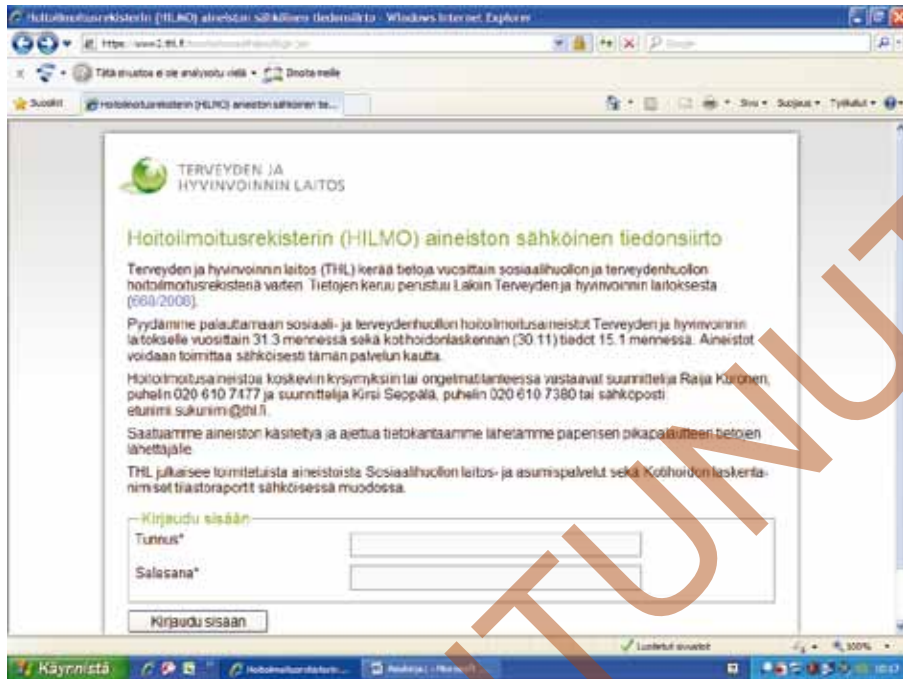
Hoitoilmoitusrekisterin (HILMO) aineiston sähköinen tiedonsiirto - Windows Internet Explorer

https://www2.thl.fi/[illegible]

Tätä sivustoa ei ole analysoitu vielä • Ilmoita meille

Suosikit

Hoitoilmoitusrekisterin (HILMO) aineiston sähköinen tie...

Sivu • Suojaus • Työkalut •

TERVEYDEN JA HYVINVOINNIN LAITOS

Hoitoilmoitusrekisterin (HILMO) aineiston sähköinen tiedonsiirto

Terveyden ja hyvinvoinnin laitos (THL) kerää tietoja vuosittain sosiaalihuollon ja terveydenhuollon hoitoilmoitusrekisteriä varten. Tietojen keruu perustuu Lakiin Terveyden ja hyvinvoinnin laitoksesta (668/2008).

Pyydämme palauttamaan sosiaali- ja terveydenhuollon hoitoilmoitusaineistot Terveyden ja hyvinvoinnin laitokselle vuosittain 31.3 mennessä sekä kotihoidonlaskennan (30.11) tiedot 15.1 mennessä. Aineistot voidaan toimittaa sähköisesti tämän palvelun kautta.

Hoitoilmoitusaineistoa koskeviin kysymyksiin tai ongelmatilanteessa vastaavat suunnittelija Raija Kuronen, puhelin 020 610 7477 ja suunnittelija Kirsi Seppälä, puhelin 020 610 7380 tai sähköposti etunimi.sukunimi@thl.fi.

Saatuamme aineiston käsiteltyä ja ajettua tietokantaamme lähetämme paperisen pikapalautteen tietojen lähettäjälle.

THL julkaisee toimitetuista aineistoista Sosiaalihuollon laitos- ja asumispalvelut sekä Kotihoidon laskenta-nimiset tilastoraportit sähköisessä muodossa.

Kirjaudu sisään
Tunnus*
Salasana*

Kirjaudu sisaan

Luotetut sivustot
100%

Käynnistä
Hoitoilmoitusrekisterin...
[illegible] - Microsoft...

TUNU